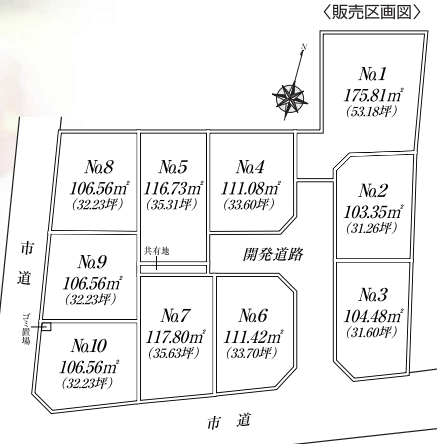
〈販売区画図〉

N

No.1
175.81m²
(53.18坪)

No.8
106.56m²
(32.23坪)

No.5
116.73m²
(35.31坪)

No.4
111.08m²
(33.60坪)

No.2
103.35m²
(31.26坪)

共有地

開発道路

市道

No.9
106.56m²
(32.23坪)

No.3
104.48m²
(31.60坪)

ゴミ置場

No.7
117.80m²
(35.63坪)

No.6
111.42m²
(33.70坪)

No.10
106.56m²
(32.23坪)

市道